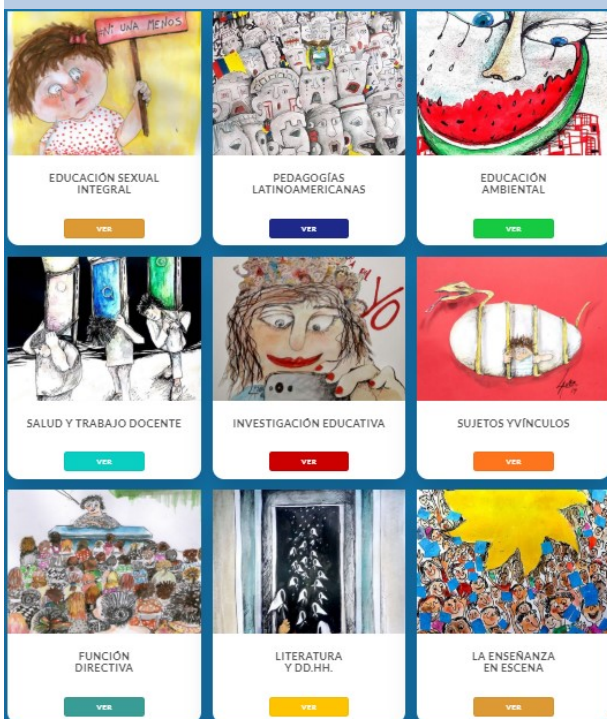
NI UNA MENOS

EDUCACIÓN SEXUAL INTEGRAL

VER

PEDAGOGÍAS LATINOAMERICANAS

VER

EDUCACIÓN AMBIENTAL

VER

SALUD Y TRABAJO DOCENTE

VER

YO

INVESTIGACIÓN EDUCATIVA

VER

SUJETOS YVÍNCULOS

VER

FUNCIÓN DIRECTIVA

VER

LITERATURA Y DD.HH.

VER

LA ENSEÑANZA EN ESCENA

VER